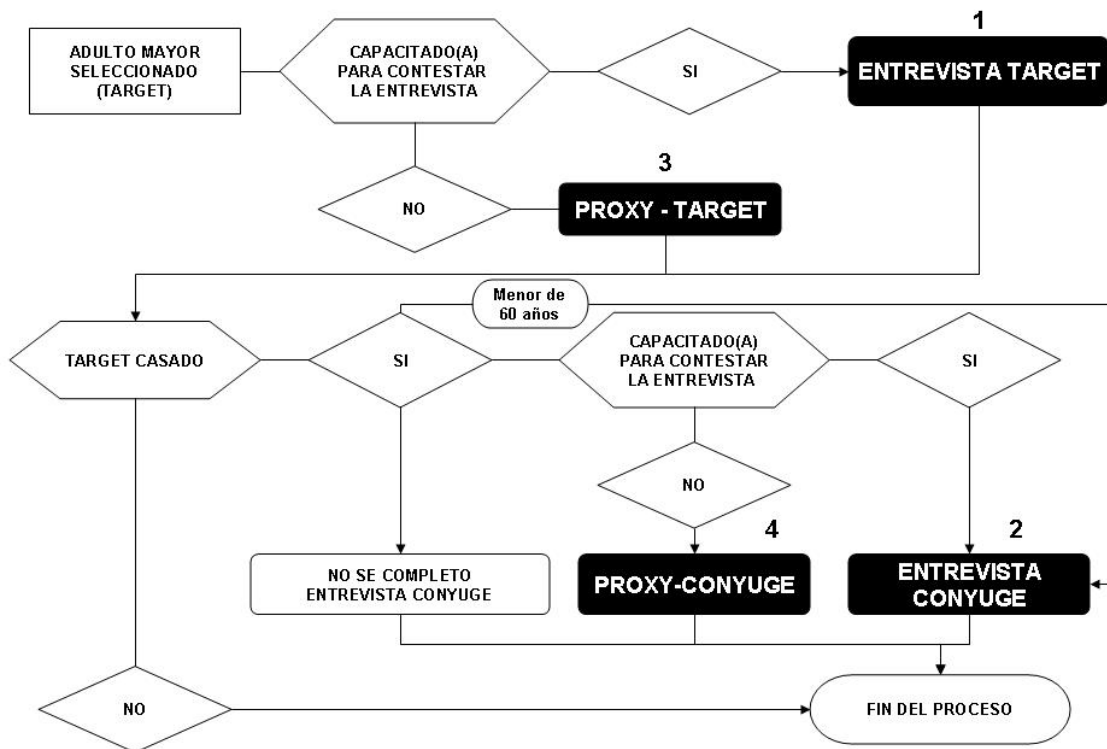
ADULTO MAYOR SELECCIONADO (TARGET)

CAPACITADO(A) PARA CONTESTAR LA ENTREVISTA

SI

1

ENTREVISTA TARGET

3

NO

PROXY - TARGET

Menor de 60 años

TARGET CASADO

SI

CAPACITADO(A) PARA CONTESTAR LA ENTREVISTA

SI

NO

4

2

NO SE COMPLETO ENTREVISTA CONYUGE

PROXY-CONYUGE

ENTREVISTA CONYUGE

NO

FIN DEL PROCESO